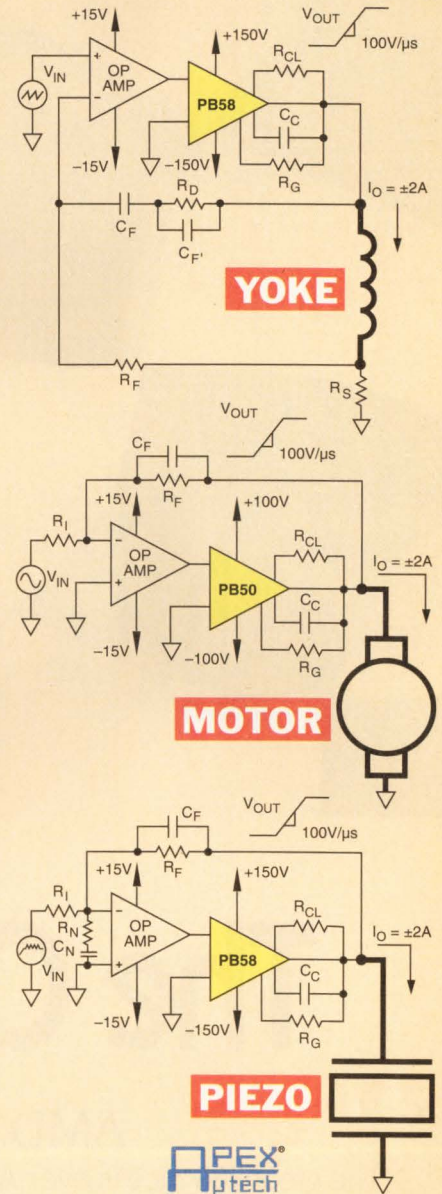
+15V
$V_{OUT}$
+150V
100V/µs
$V_{IN}$
+
−
OP AMP
PB58
$R_{CL}$
$C_C$
−15V
−150V
$R_G$
$I_O$ = ±2A
$C_F$
$R_D$
$C_{F'}$
YOKE
$R_F$
$R_S$

$V_{OUT}$
100V/µs
$C_F$
$R_F$
+15V
+100V
$R_I$
−
OP AMP
+
$R_{CL}$
$I_O$ = ±2A
$V_{IN}$
PB50
$C_C$
−15V
−100V
$R_G$
MOTOR

$V_{OUT}$
$C_F$
100V/µs
$R_F$
+15V
+150V
$R_I$
−
$R_{CL}$
$R_N$
OP AMP
$I_O$ = ±2A
$C_N$
+
PB58
$C_C$
$V_{IN}$
−15V
−150V
$R_G$
PIEZO
APEX®
µtech